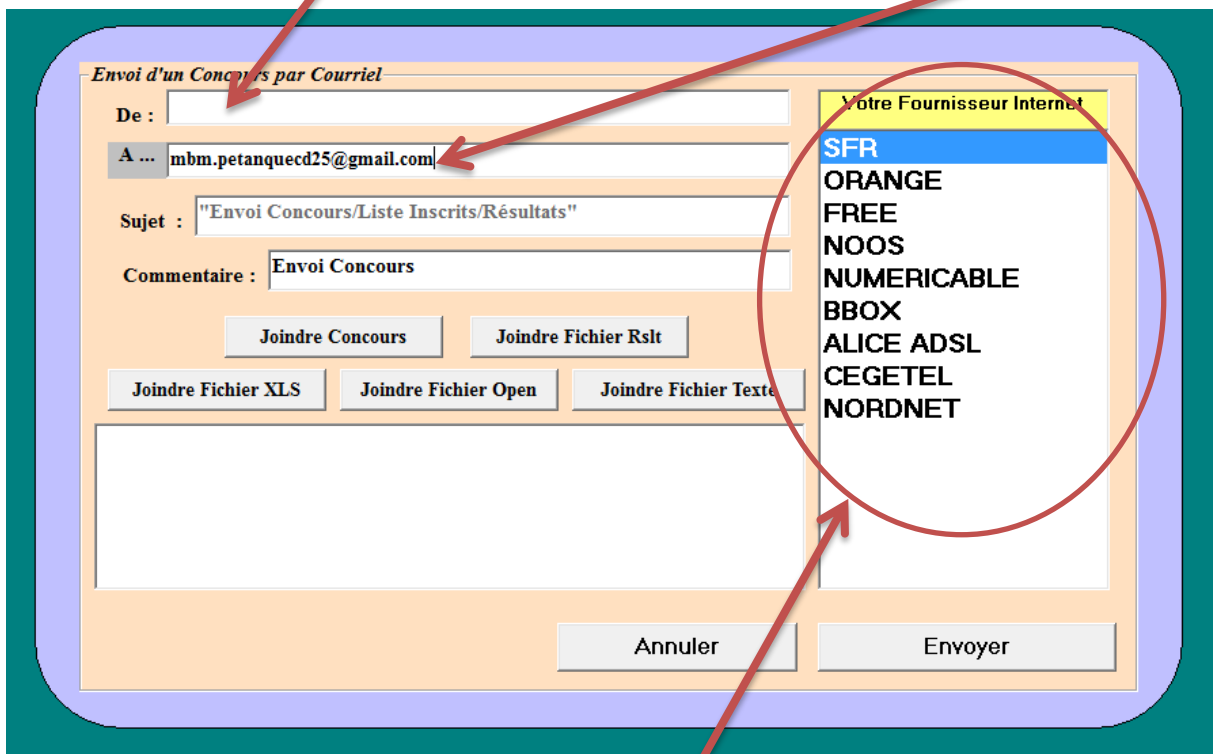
Envoi d'un Concours par Courriel

De :

A ... mbm.petanquecd25@gmail.com

Sujet : "Envoi Concours/Liste Inscrits/Résultats"

Commentaire : Envoi Concours

Joindre Concours
Joindre Fichier Rslt
Joindre Fichier XLS
Joindre Fichier Open
Joindre Fichier Texte

Votre Fournisseur Internet
SFR
ORANGE
FREE
NOOS
NUMERICABLE
BBOX
ALICE ADSL
CEGETEL
NORDNET

Annuler
Envoyer